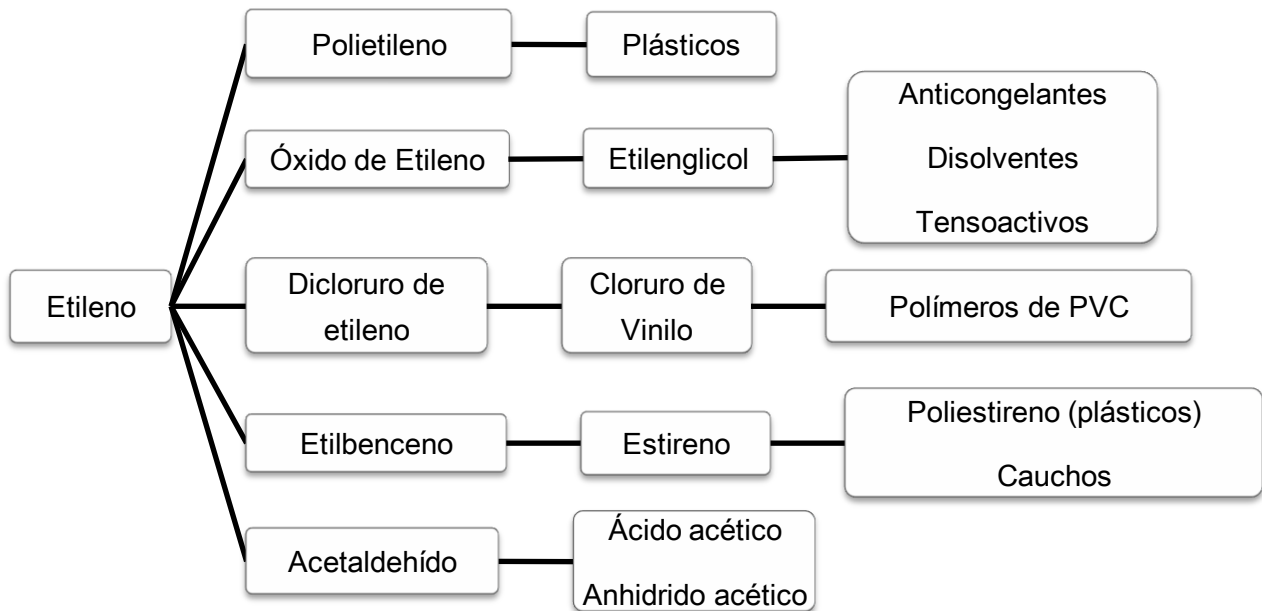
Etileno

Polietileno

Plásticos

Óxido de Etileno

Etilenglicol

Anticongelantes

Disolventes

Tensoactivos

Dicloruro de etileno

Cloruro de Vinilo

Polímeros de PVC

Etilbenceno

Estireno

Poliestireno (plásticos)

Cauchos

Acetaldehído

Ácido acético

Anhidrido acético